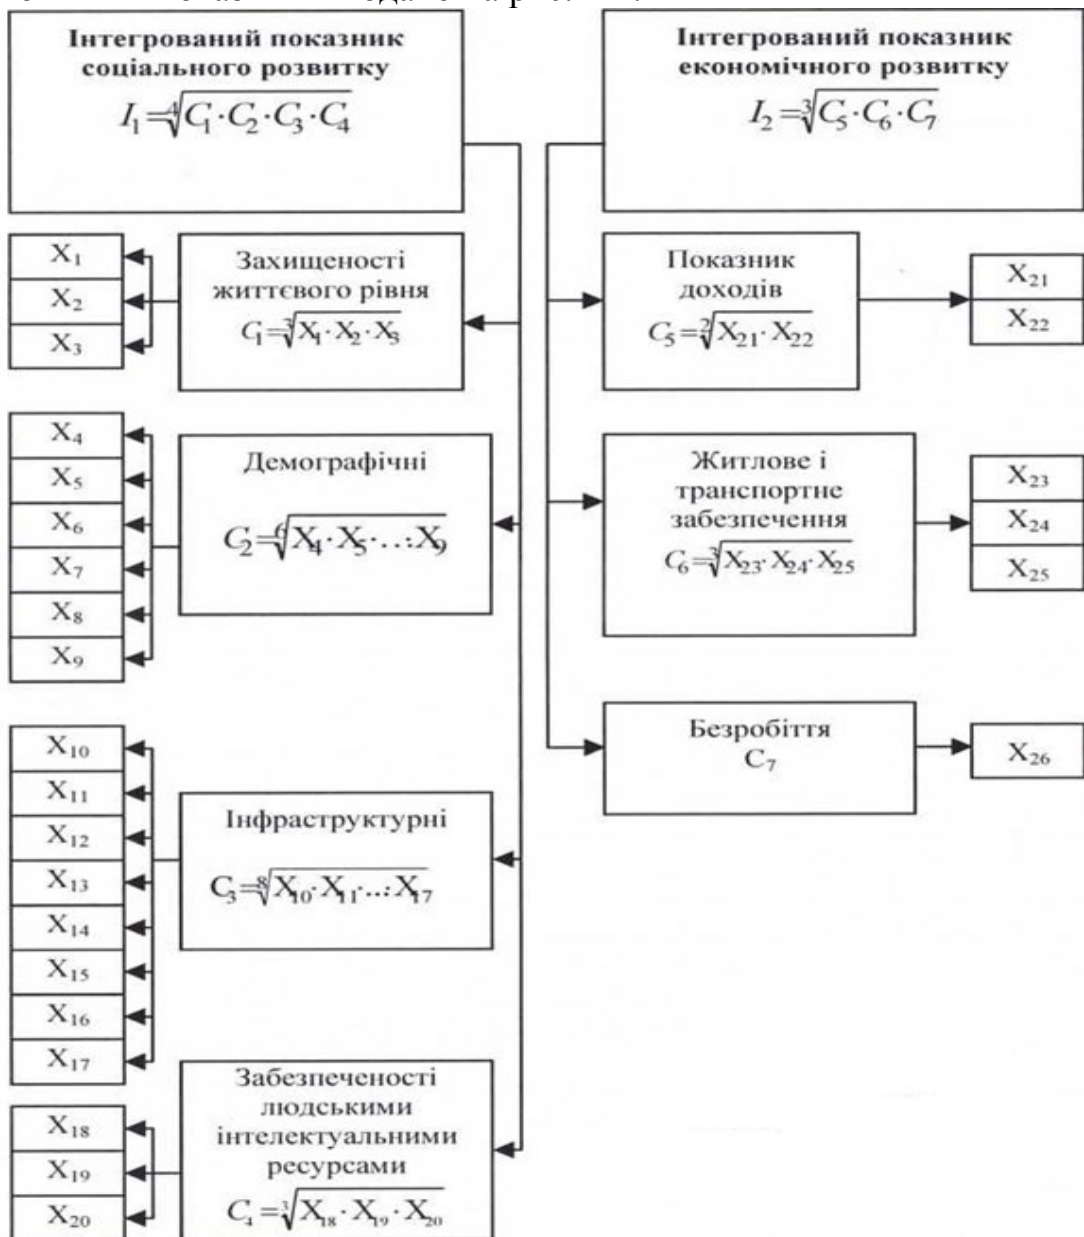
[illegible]

Інтегрований показник соціального розвитку
$I_1=\sqrt[4]{C_1 \cdot C_2 \cdot C_3 \cdot C_4}$

Інтегрований показник економічного розвитку
$I_2=\sqrt[3]{C_5 \cdot C_6 \cdot C_7}$

$X_1$
$X_2$
$X_3$

Захищеності життєвого рівня
$C_1=\sqrt[3]{X_1 \cdot X_2 \cdot X_3}$

Показник доходів
$C_5=\sqrt[2]{X_{21} \cdot X_{22}}$

$X_{21}$
$X_{22}$

$X_4$
$X_5$
$X_6$
$X_7$
$X_8$
$X_9$

Демографічні
$C_2=\sqrt[6]{X_4 \cdot X_5 \cdot \ldots \cdot X_9}$

Житлове і транспортне забезпечення
$C_6=\sqrt[3]{X_{23} \cdot X_{24} \cdot X_{25}}$

$X_{23}$
$X_{24}$
$X_{25}$

Безробіття
$C_7$

$X_{26}$

$X_{10}$
$X_{11}$
$X_{12}$
$X_{13}$
$X_{14}$
$X_{15}$
$X_{16}$
$X_{17}$

Інфраструктурні
$C_3=\sqrt[8]{X_{10} \cdot X_{11} \cdot \ldots \cdot X_{17}}$

$X_{18}$
$X_{19}$
$X_{20}$

Забезпеченості людськими інтелектуальними ресурсами
$C_4=\sqrt[3]{X_{18} \cdot X_{19} \cdot X_{20}}$